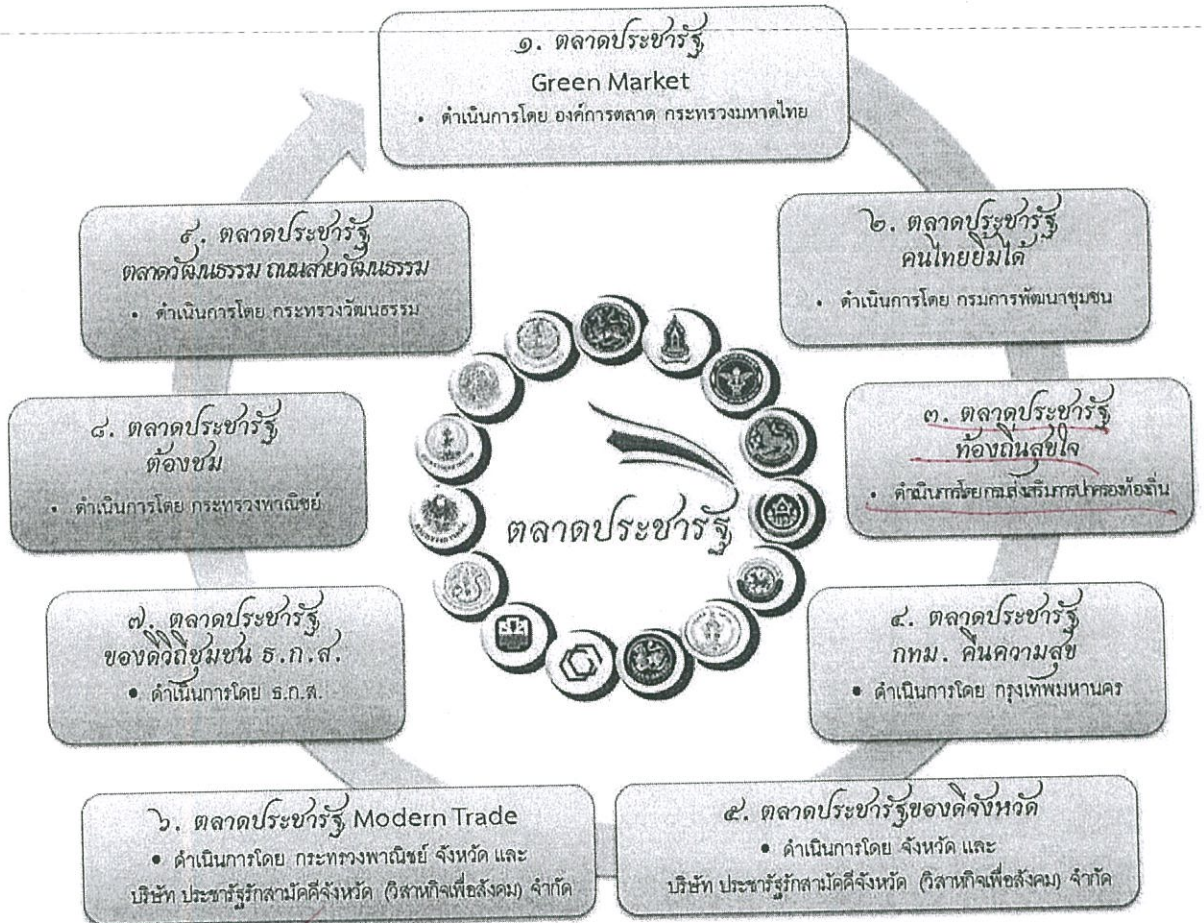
๑. ตลาดประชารัฐ
Green Market
• ดำเนินการโดย องค์การตลาด กระทรวงมหาดไทย

๒. ตลาดประชารัฐ คนไทยยิ้มได้
• ดำเนินการโดย กรมการพัฒนาชุมชน

๓. ตลาดประชารัฐ ท้องถิ่นสุขใจ
• ดำเนินการโดยกรมส่งเสริมการปกครองท้องถิ่น

๔. ตลาดประชารัฐ กทม. คืนความสุข
• ดำเนินการโดย กรุงเทพมหานคร

๕. ตลาดประชารัฐของดีจังหวัด
• ดำเนินการโดย จังหวัด และ
บริษัท ประชารัฐรักสามัคคีจังหวัด (วิสาหกิจเพื่อสังคม) จำกัด

๖. ตลาดประชารัฐ Modern Trade
• ดำเนินการโดย กระทรวงพาณิชย์ จังหวัด และ
บริษัท ประชารัฐรักสามัคคีจังหวัด (วิสาหกิจเพื่อสังคม) จำกัด

๗. ตลาดประชารัฐ ของดีวิถีชุมชน ธ.ก.ส.
• ดำเนินการโดย ธ.ก.ส.

๘. ตลาดประชารัฐ ต้องชม
• ดำเนินการโดย กระทรวงพาณิชย์

๙. ตลาดประชารัฐ ตลาดวัฒนธรรม ถนนสายวัฒนธรรม
• ดำเนินการโดย กระทรวงวัฒนธรรม

ตลาดประชารัฐ